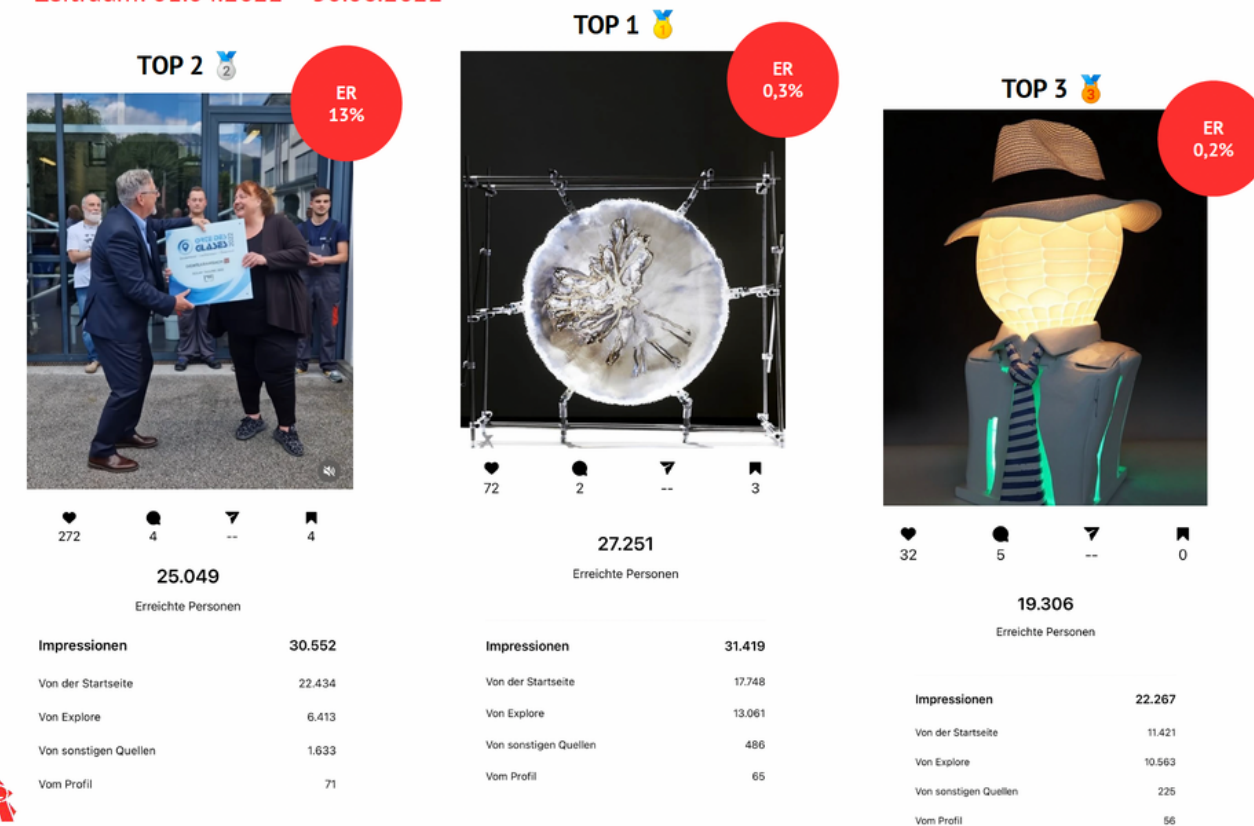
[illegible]

TOP 2

ER
13%

272 4 -- 4

25.049
Erreichte Personen

| Impressionen | 30.552 |
|---|---|
| Von der Startseite | 22.434 |
| Von Explore | 6.413 |
| Von sonstigen Quellen | 1.633 |
| Vom Profil | 71 |

TOP 1

ER
0,3%

72 2 -- 3

27.251
Erreichte Personen

| Impressionen | 31.419 |
|---|---|
| Von der Startseite | 17.748 |
| Von Explore | 13.061 |
| Von sonstigen Quellen | 486 |
| Vom Profil | 65 |

TOP 3

ER
0,2%

32 5 -- 0

19.306
Erreichte Personen

| Impressionen | 22.267 |
|---|---|
| Von der Startseite | 11.421 |
| Von Explore | 10.563 |
| Von sonstigen Quellen | 225 |
| Vom Profil | 56 |